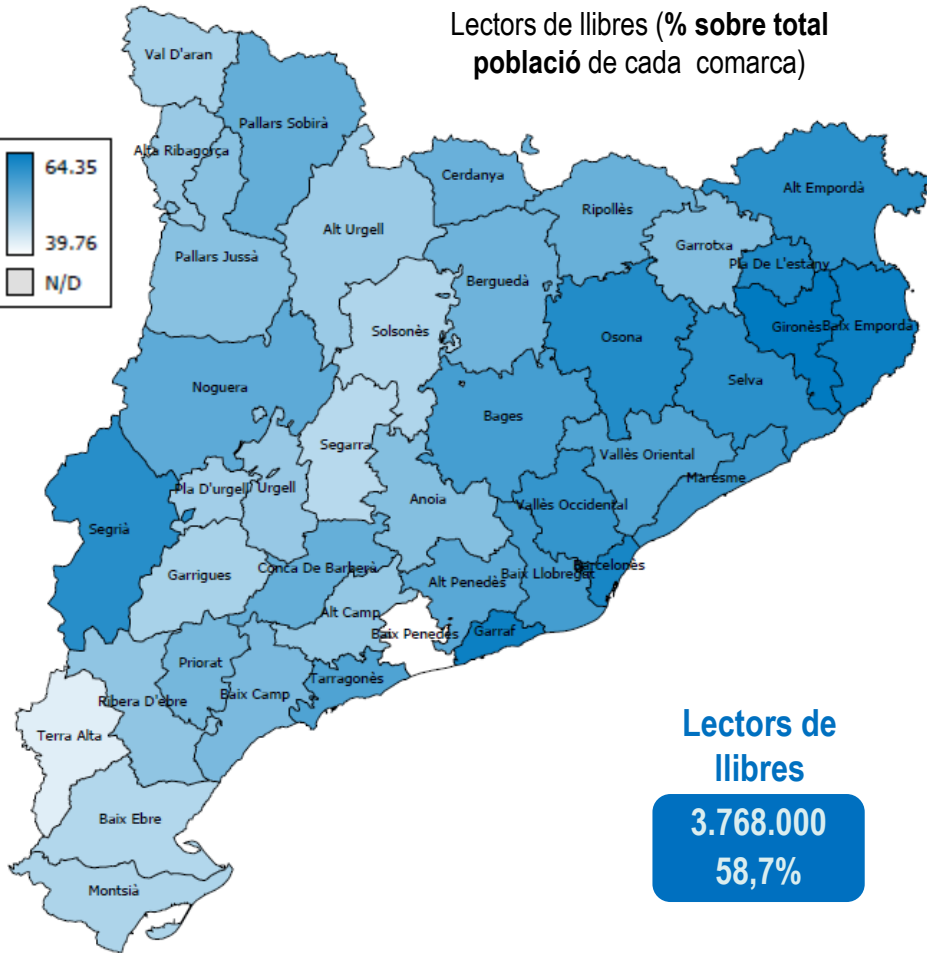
Lectors de llibres (**% sobre total població** de cada comarca)

64.35

39.76

N/D

Val D'aran

Pallars Sobirà

Alta Ribagorça

Cerdanya

Alt Empordà

Ripollès

Alt Urgell

Garrotxa

Pallars Jussà

Berguedà

Pla De L'estany

Solsonès

Gironès

Baix Empordà

Osona

Noguera

Selva

Bages

Segarra

Vallès Oriental

Maresme

Pla D'urgell

Urgell

Anoia

Vallès Occidental

Segrià

Barcelonès

Garrigues

Conca De Barberà

Baix Llobregat

Alt Penedès

Alt Camp

Baix Penedès

Garraf

Priorat

Tarragonès

Ribera D'ebre

Baix Camp

Terra Alta

Baix Ebre

Montsià

Lectors de llibres

3.768.000
58,7%